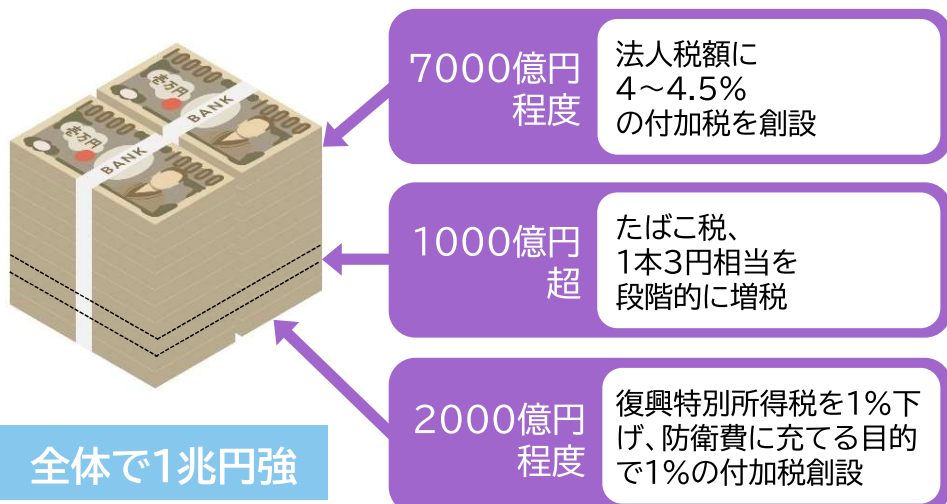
壱万円

10000

BANK

壱万円

10000

BANK

10000

7000億円
程度

法人税額に
4～4.5%
の付加税を創設

1000億円
超

たばこ税、
1本3円相当を
段階的に増税

2000億円
程度

復興特別所得税を1%下げ、防衛費に充てる目的で1%の付加税創設

全体で1兆円強